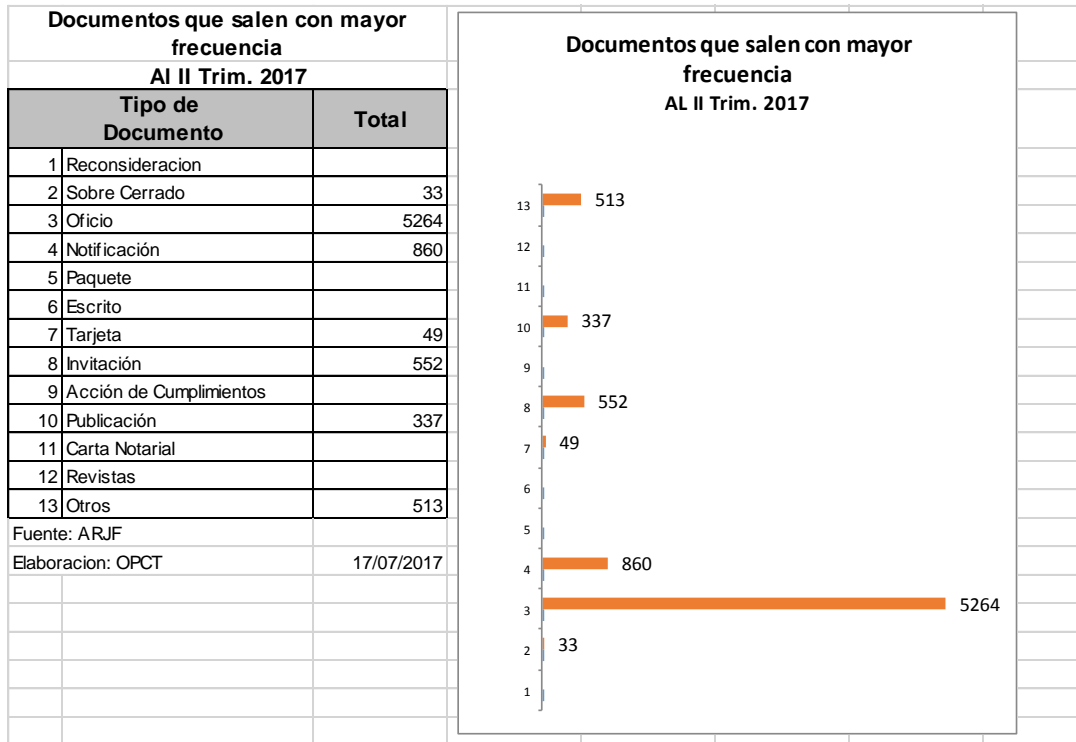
Documentos que salen con mayor frecuencia
Al II Trim. 2017

| Tipo de Documento | | Total |
|---|---|---|
| 1 | Reconsideracion | |
| 2 | Sobre Cerrado | 33 |
| 3 | Oficio | 5264 |
| 4 | Notificación | 860 |
| 5 | Paquete | |
| 6 | Escrito | |
| 7 | Tarjeta | 49 |
| 8 | Invitación | 552 |
| 9 | Acción de Cumplimientos | |
| 10 | Publicación | 337 |
| 11 | Carta Notarial | |
| 12 | Revistas | |
| 13 | Otros | 513 |

Fuente: ARJF
Elaboracion: OPCT 17/07/2017

Documentos que salen con mayor frecuencia
AL II Trim. 2017

13 513
12
11
10 337
9
8 552
7 49
6
5
4 860
3 5264
2 33
1